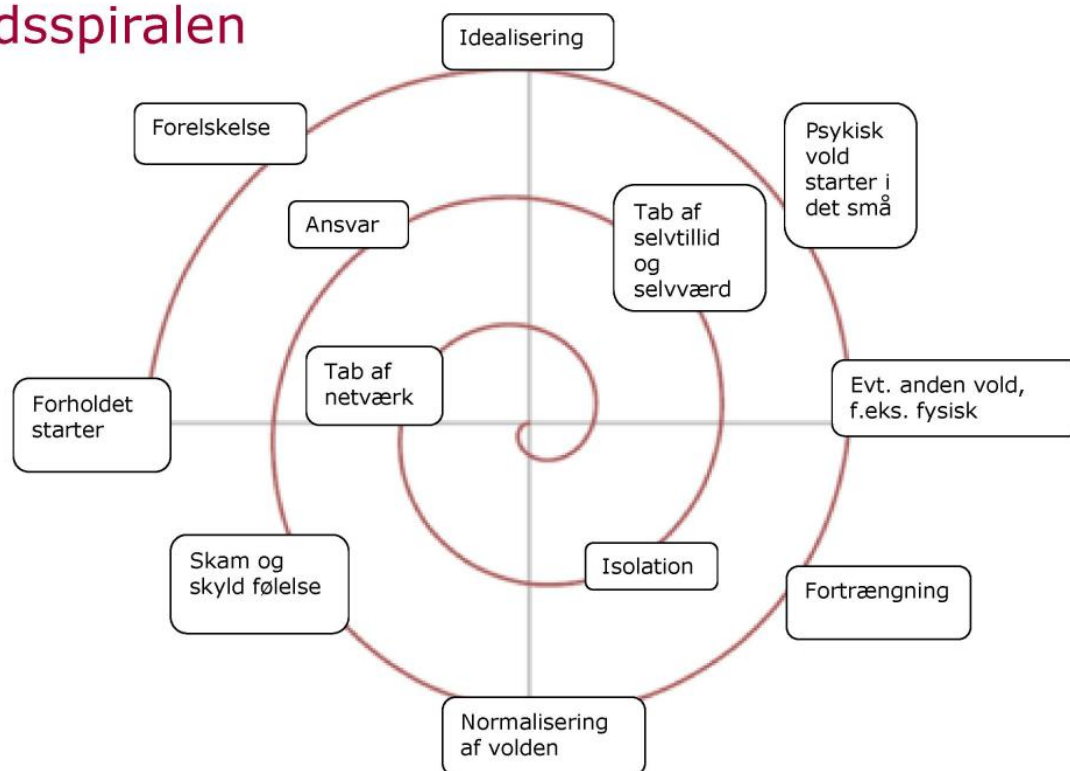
dsspiralen

Idealisering

Forelskelse

Psykisk vold starter i det små

Ansvar

Tab af selvtillid og selvværd

Tab af netværk

Forholdet starter

Evt. anden vold, f.eks. fysisk

Skam og skyld følelse

Isolation

Fortrængning

Normalisering af volden